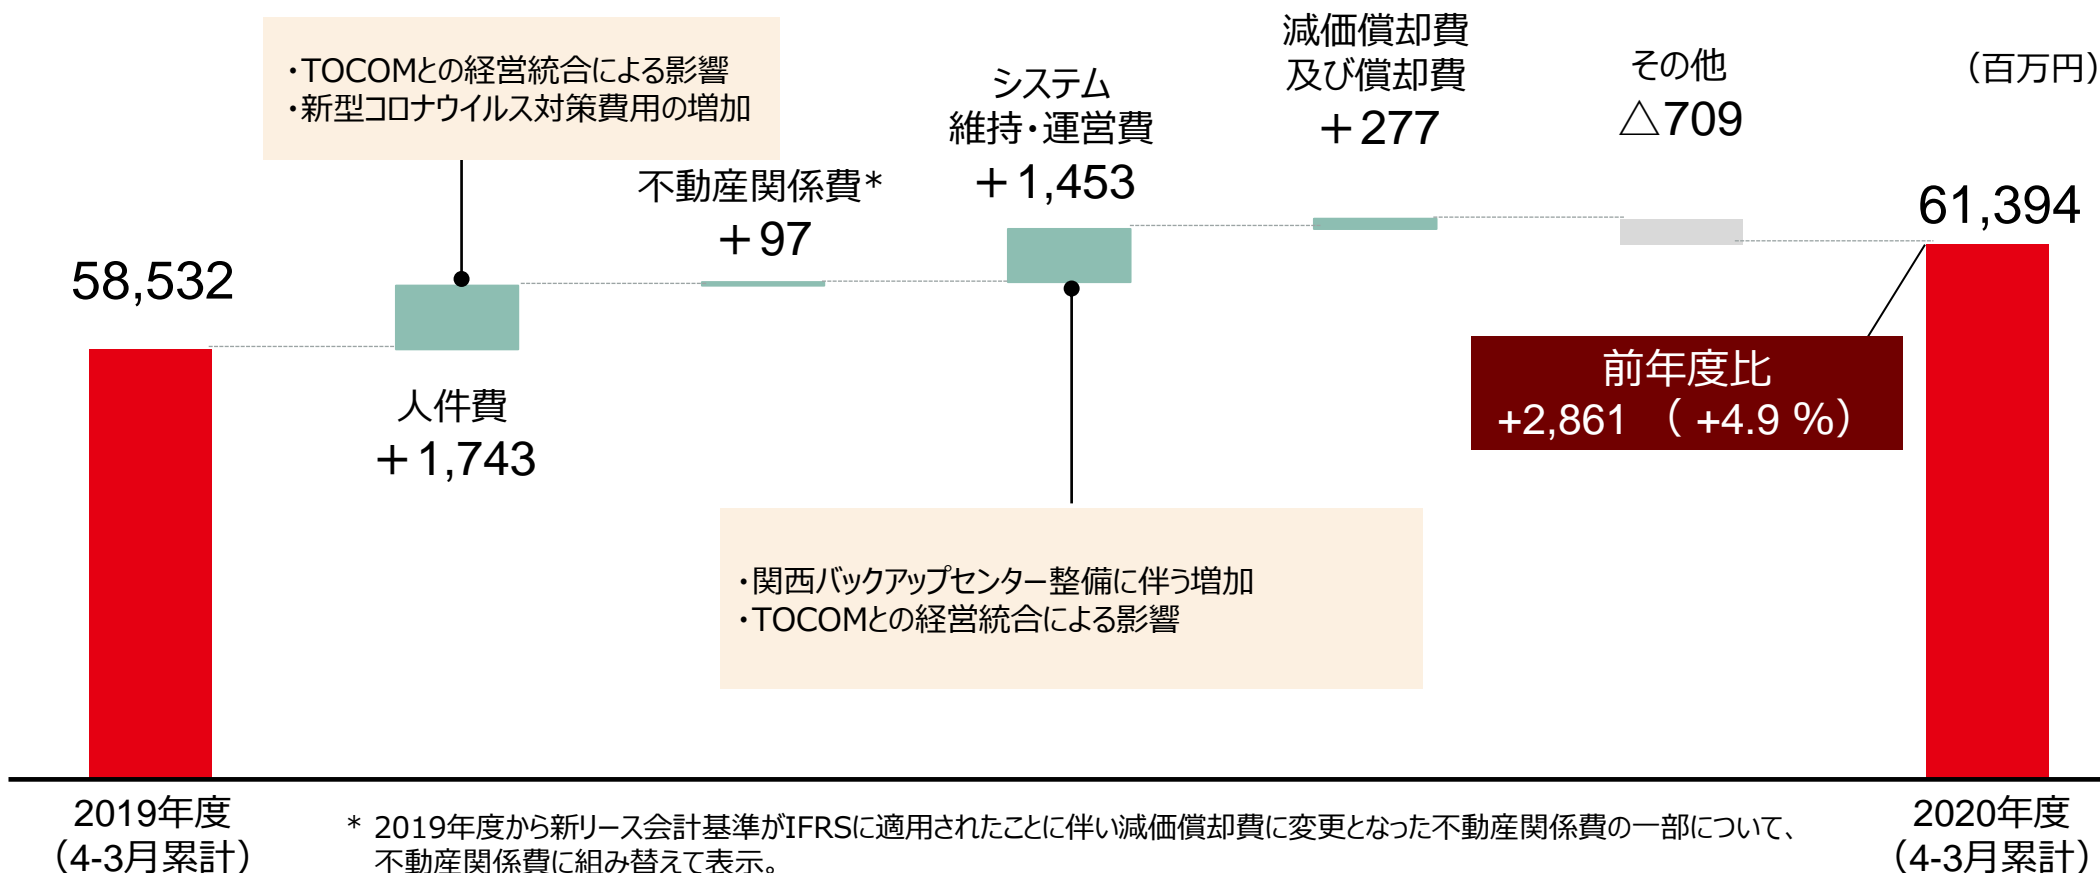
・TOCOMとの経営統合による影響
・新型コロナウイルス対策費用の増加

システム
維持・運営費
＋1,453

減価償却費
及び償却費
＋277

その他
△709

（百万円）

不動産関係費*
＋97

61,394

58,532

人件費
＋1,743

前年度比
+2,861 （ +4.9 %）

・関西バックアップセンター整備に伴う増加
・TOCOMとの経営統合による影響

2019年度
（4-3月累計）

＊ 2019年度から新リース会計基準がIFRSに適用されたことに伴い減価償却費に変更となった不動産関係費の一部について、不動産関係費に組み替えて表示。

2020年度
（4-3月累計）